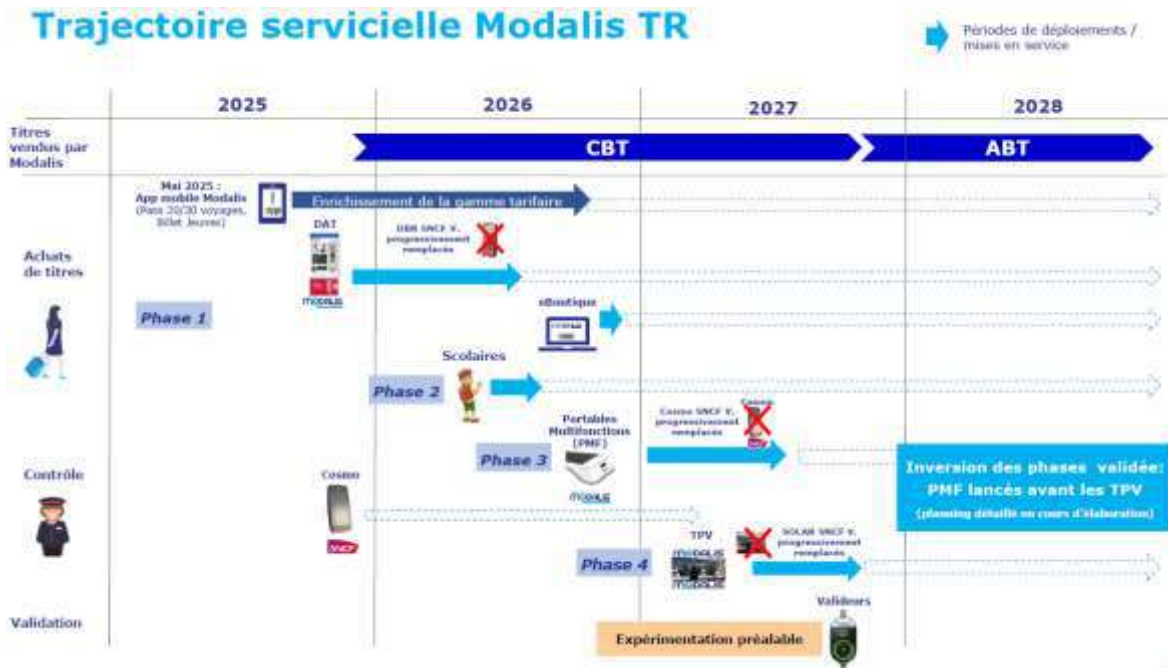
Trajectoire servicielle Modalis TR

Périodes de déploiements / mises en service

| | 2025 | 2026 | 2027 | 2028 |
|---|---|---|---|---|

Titres vendus par Modalis

CBT

ABT

Mai 2025 : App mobile Modalis (Pass 20/30 voyages, Billet Jeunes)

Enrichissement de la gamme tarifaire

Achats de titres

DAT

DBR SNCF V. progressivement remplacés

modalis

Phase 1

eBoutique

Scolaires

Phase 2

Portables Multifonctions (PMF)

Cosmo SNCF V. progressivement remplacés

Cosmo

Phase 3

modalis

Inversion des phases validée: PMF lancés avant les TPV

(planning détaillé en cours d'élaboration)

Contrôle

Cosmo

SNCF

TPV

modalis

SOLAR SNCF V. progressivement remplacés

Phase 4

modalis

Valideurs

Validation

Expérimentation préalable